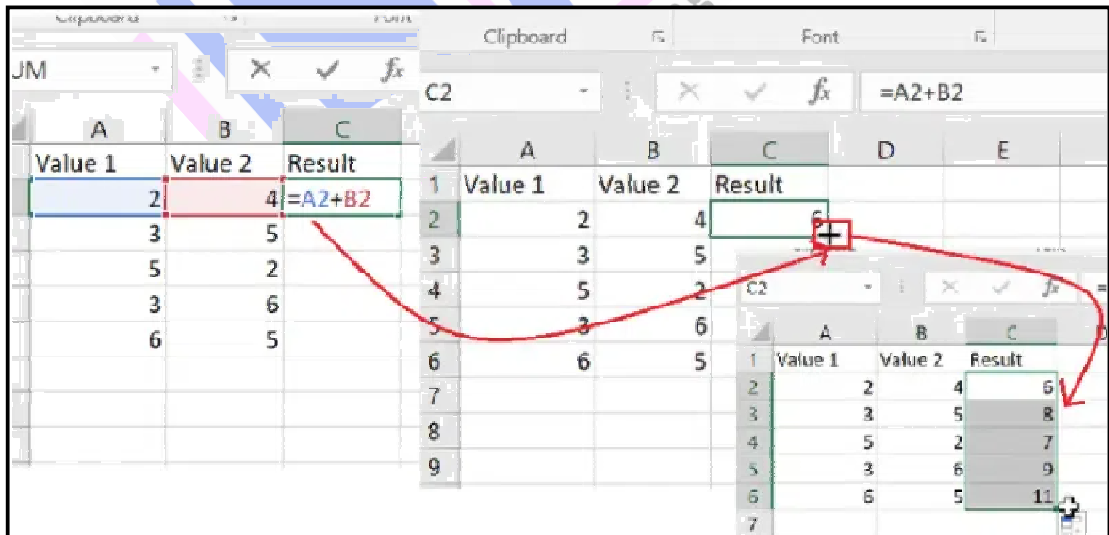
Clipboard Font

UM

fx

| A | B | C |
|---|---|---|
| Value 1 | Value 2 | Result |
| 2 | 4 | =A2+B2 |
| 3 | 5 | |
| 5 | 2 | |
| 3 | 6 | |
| 6 | 5 | |

Clipboard Font

C2 fx =A2+B2

| | A | B | C | D | E |
|---|---|---|---|---|---|
| 1 | Value 1 | Value 2 | Result | | |
| 2 | 2 | 4 | 6 | | |
| 3 | 3 | 5 | | | |
| 4 | 5 | 2 | | | |
| 5 | 3 | 6 | | | |
| 6 | 6 | 5 | | | |
| 7 | | | | | |
| 8 | | | | | |
| 9 | | | | | |

C2 fx

| | A | B | C |
|---|---|---|---|
| 1 | Value 1 | Value 2 | Result |
| 2 | 2 | 4 | 6 |
| 3 | 3 | 5 | 8 |
| 4 | 5 | 2 | 7 |
| 5 | 3 | 6 | 9 |
| 6 | 6 | 5 | 11 |
| 7 | | | |